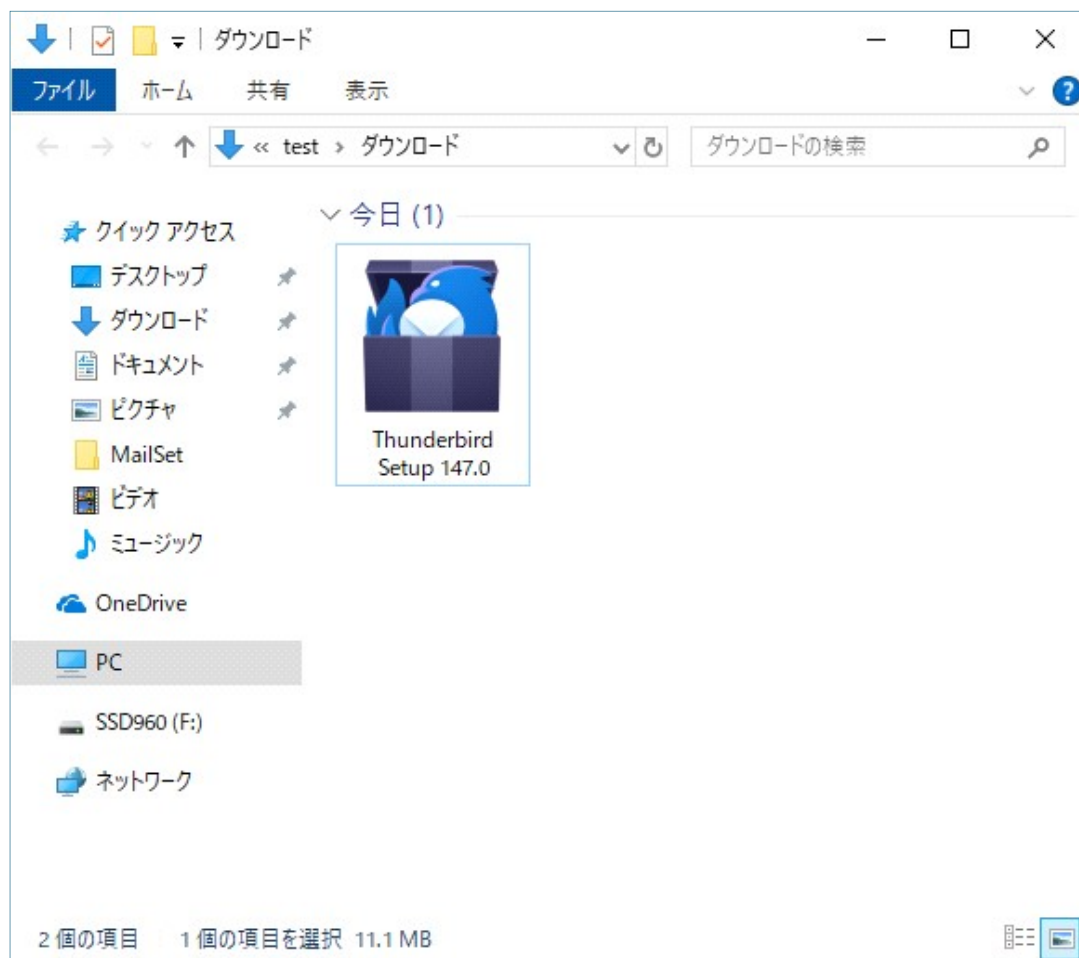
ダウンロード

ファイル ホーム 共有 表示

« test › ダウンロード

ダウンロードの検索

今日 (1)

クイック アクセス
デスクトップ
ダウンロード
ドキュメント
ピクチャ
MailSet
ビデオ
ミュージック
OneDrive
PC
SSD960 (F:)
ネットワーク

Thunderbird Setup 147.0

2 個の項目 1 個の項目を選択 11.1 MB